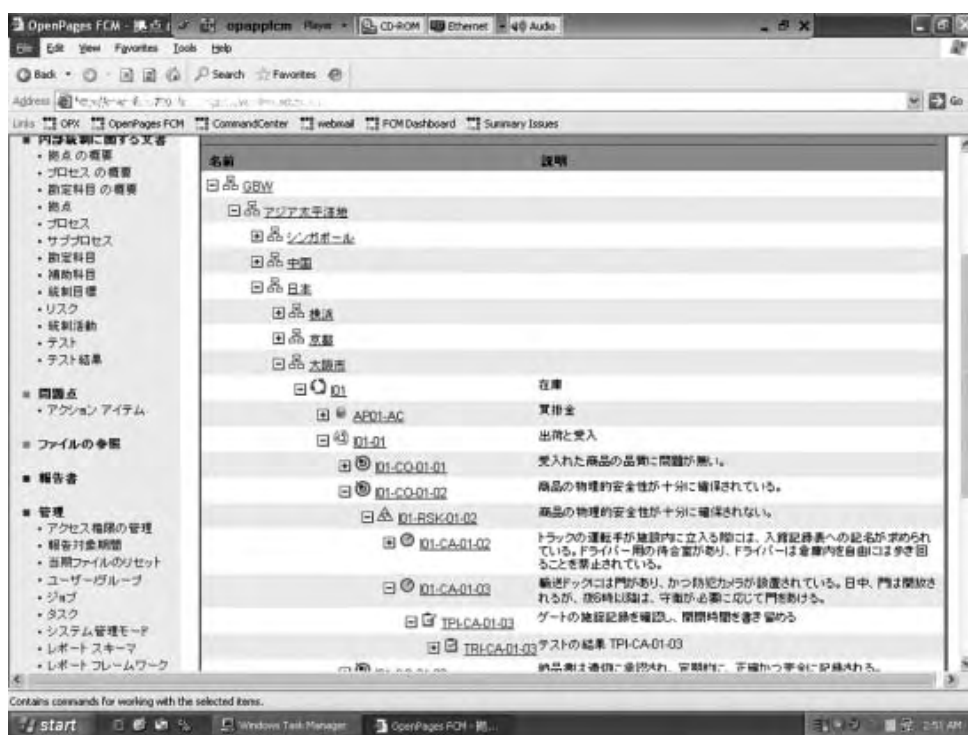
OpenPages FCM - 拠点 opapplcm Player CD-ROM Ethernet Audio

File Edit View Favorites Tools Help

Back Search Favorites

Address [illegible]

Links OPX OpenPages FCM CommandCenter webmail FCM Dashboard Summary Issues

■ 内部統制に関する文書
・拠点 の概要
・プロセス の概要
・勘定科目 の概要
・拠点
・プロセス
・サブプロセス
・勘定科目
・補助科目
・統制目標
・リスク
・統制活動
・テスト
・テスト結果

■ 問題点
・アクション アイテム

■ ファイルの参照

■ 報告書

■ 管理
・アクセス権限の管理
・報告対象期間
・当期ファイルのリセット
・ユーザー/グループ
・ジョブ
・タスク
・システム管理モード
・レポート スキーマ
・レポート フレームワーク

| 名前 | 説明 |
|---|---|
| GBW | |
| アジア太平洋地 | |
| シンガポール | |
| 中国 | |
| 日本 | |
| 横浜 | |
| 京都 | |
| 大阪市 | |
| I01 | 在庫 |
| AP01-AC | 買掛金 |
| I01-01 | 出荷と受入 |
| I01-CO-01-01 | 受入れた商品の品質に問題が無い。 |
| I01-CO-01-02 | 商品の物理的安全性が十分に確保されている。 |
| I01-RSK-01-02 | 商品の物理的安全性が十分に確保されない。 |
| I01-CA-01-02 | トラックの運転手が施設内に立入る際には、入館記録表への記名が求められている。ドライバー用の待合室があり、ドライバーは倉庫内を自由には歩き回ることを禁止されている。 |
| I01-CA-01-03 | 輸送ドックには門があり、かつ防犯カメラが設置されている。日中、門は開放されるが、夜6時以降は、守衛が必要に応じて門を開ける。 |
| TPI-CA-01-03 | ゲートの施錠記録を確認し、開閉時間を書き留める |
| TRI-CA-01-03 | テストの結果 TPI-CA-01-03 |
| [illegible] | 納品書は適切に承認され、定期的に、正確かつ完全に記録される。 |

Contains commands for working with the selected items.

start Windows Task Manager OpenPages FCM - 拠... 2:51 AM